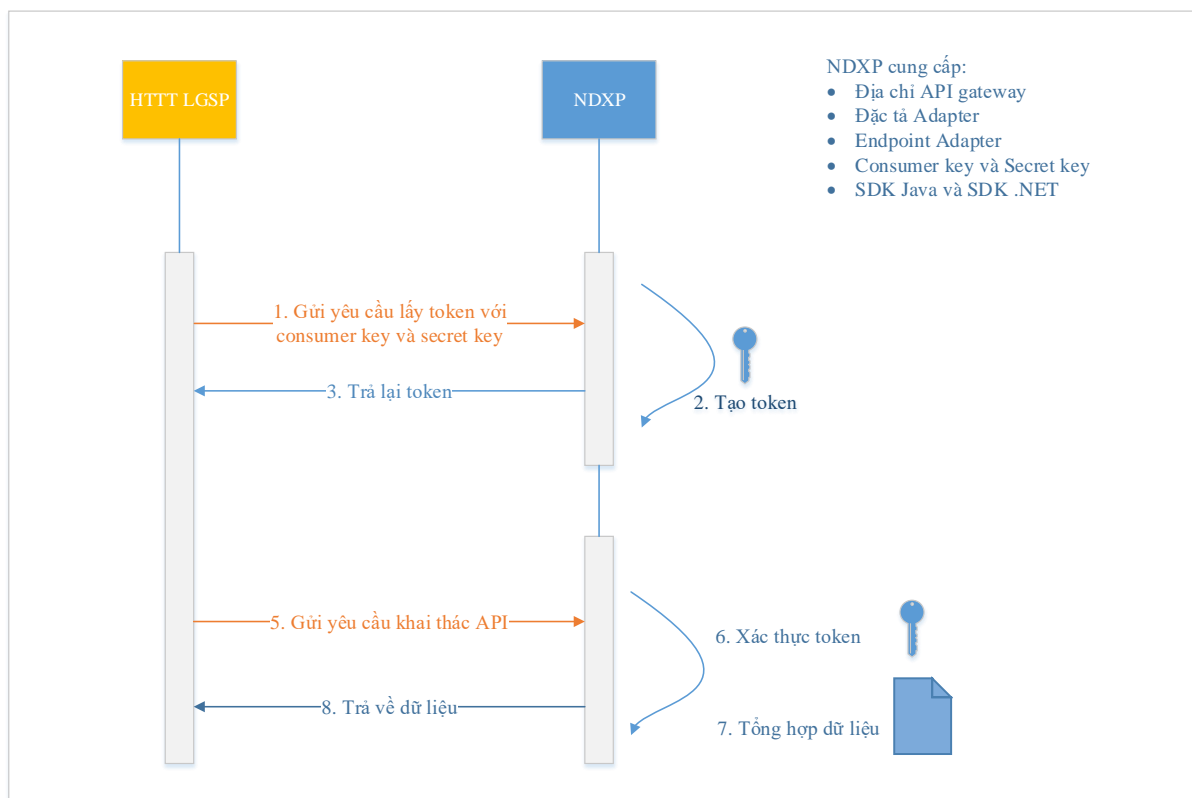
HTTT LGSP

NDXP

NDXP cung cấp:
- Địa chỉ API gateway
- Đặc tả Adapter
- Endpoint Adapter
- Consumer key và Secret key
- SDK Java và SDK .NET

1. Gửi yêu cầu lấy token với consumer key và secret key

3. Trả lại token

2. Tạo token

5. Gửi yêu cầu khai thác API

6. Xác thực token

8. Trả về dữ liệu

7. Tổng hợp dữ liệu